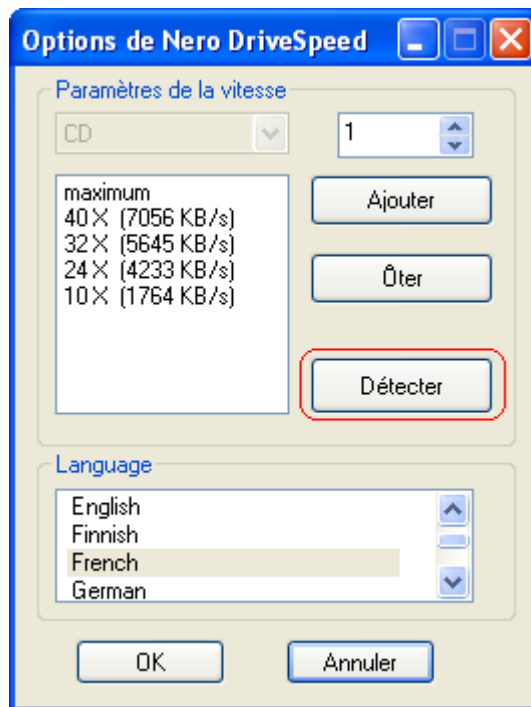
Options de Nero DriveSpeed

Paramètres de la vitesse

CD

1

maximum
40X (7056 KB/s)
32X (5645 KB/s)
24X (4233 KB/s)
10X (1764 KB/s)

Ajouter

Ôter

Détecter

Language

English
Finnish
French
German

OK

Annuler